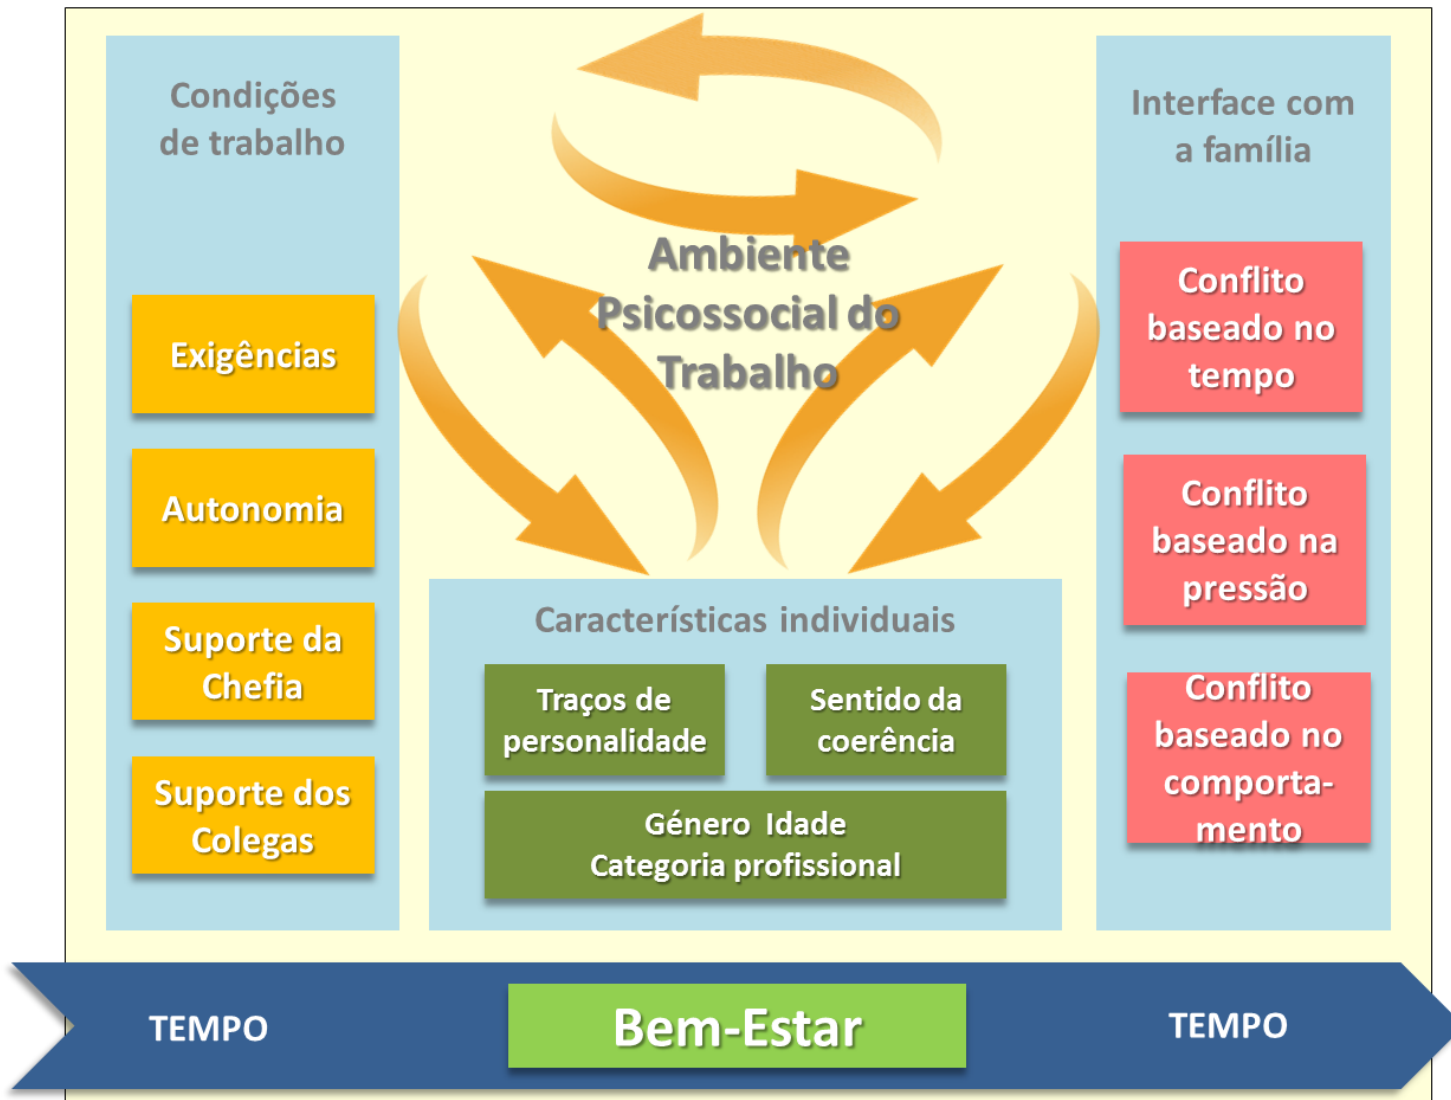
Condições de trabalho

Exigências

Autonomia

Suporte da Chefia

Suporte dos Colegas

Ambiente Psicossocial do Trabalho

Interface com a família

Conflito baseado no tempo

Conflito baseado na pressão

Conflito baseado no comportamento

Características individuais

Traços de personalidade

Sentido da coerência

Género Idade
Categoria profissional

TEMPO

Bem-Estar

TEMPO